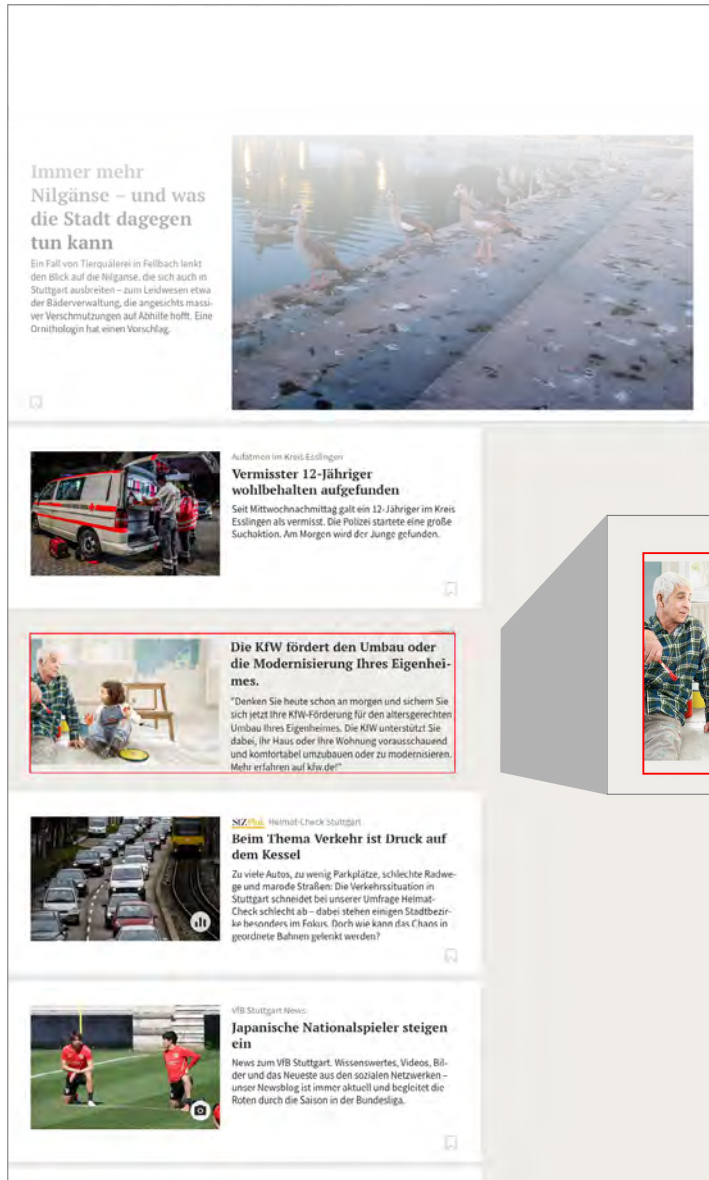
Immer mehr Nilgänse – und was die Stadt dagegen tun kann

Ein Fall von Tierquälerei in Fellbach lenkt den Blick auf die Nilganse, die sich auch in Stuttgart ausbreiten – zum Leidwesen etwa der Bäderverwaltung, die angesichts massiver Verschmutzungen auf Abhilfe hofft. Eine Ornithologin hat einen Vorschlag.

Aufatmen im Kreis Esslingen

Vermisster 12-Jähriger wohlbehalten aufgefunden

Seit Mittwochnachmittag galt ein 12-Jähriger im Kreis Esslingen als vermisst. Die Polizei startete eine große Suchaktion. Am Morgen wird der Junge gefunden.

Die KfW fördert den Umbau oder die Modernisierung Ihres Eigenheimes.

"Denken Sie heute schon an morgen und sichern Sie sich jetzt Ihre KfW-Förderung für den altersgerechten Umbau Ihres Eigenheimes. Die KfW unterstützt Sie dabei, Ihr Haus oder Ihre Wohnung vorausschauend und komfortabel umzubauen oder zu modernisieren. Mehr erfahren auf kfw.de!"

STZPlus Heimat-Check Stuttgart

Beim Thema Verkehr ist Druck auf dem Kessel

Zu viele Autos, zu wenig Parkplätze, schlechte Radwege und marode Straßen: Die Verkehrssituation in Stuttgart schneidet bei unserer Umfrage Heimat-Check schlecht ab – dabei stehen einigen Stadtbezirke besonders im Fokus. Doch wie kann das Chaos in geordnete Bahnen gelenkt werden?

VfB Stuttgart News

Japanische Nationalspieler steigen ein

News zum VfB Stuttgart. Wissenswertes, Videos, Bilder und das Neueste aus den sozialen Netzwerken – unser Newsblog ist immer aktuell und begleitet die Roten durch die Saison in der Bundesliga.